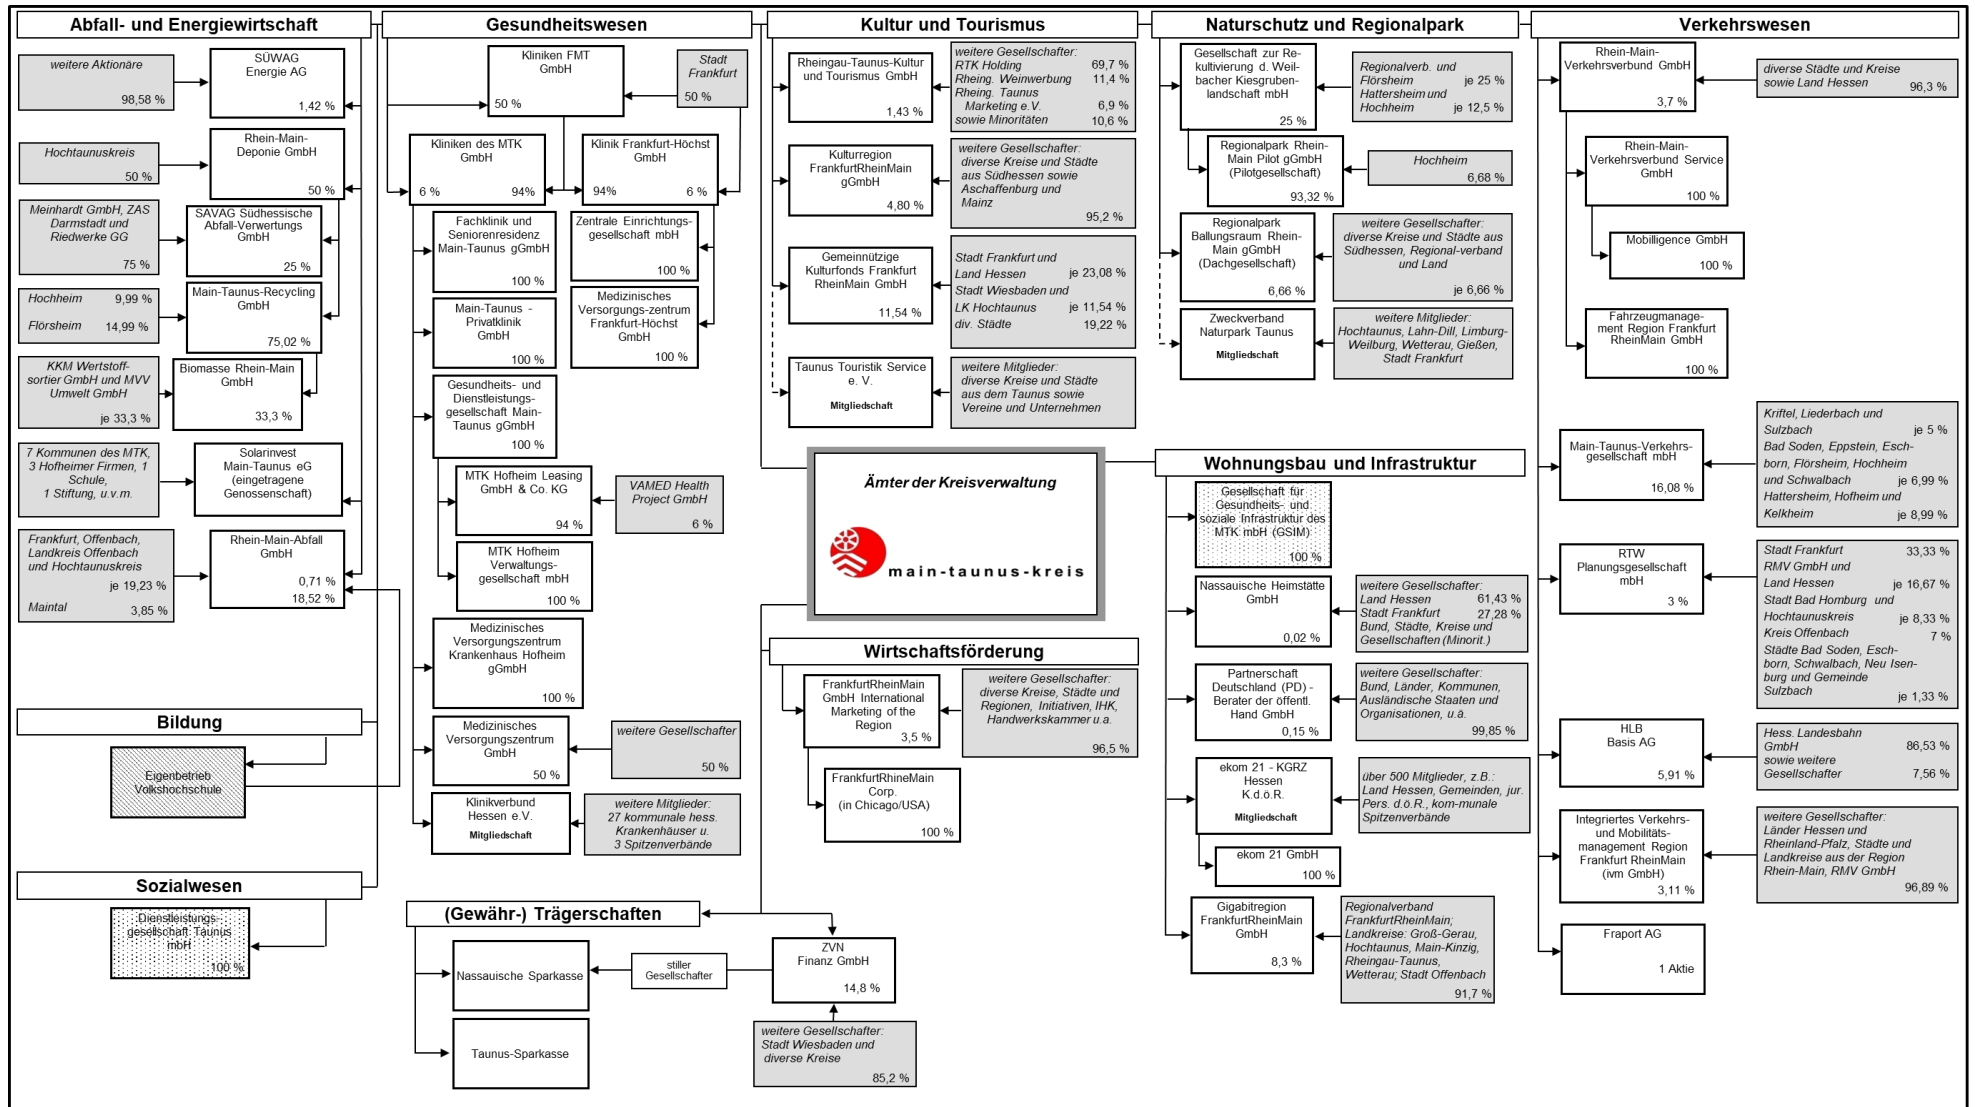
Abfall- und Energiewirtschaft

weitere Aktionäre 98,58 %

SÜWAG Energie AG 1,42 %

Hochtaunuskreis 50 %

Rhein-Main-Deponie GmbH 50 %

Meinhardt GmbH, ZAS Darmstadt und Riedwerke GG 75 %

SAVAG Südhessische Abfall-Verwertungs GmbH 25 %

Hochheim 9,99 %
Flörsheim 14,99 %

Main-Taunus-Recycling GmbH 75,02 %

KKM Wertstoff-sortier GmbH und MVV Umwelt GmbH je 33,3 %

Biomasse Rhein-Main GmbH 33,3 %

7 Kommunen des MTK, 3 Hofheimer Firmen, 1 Schule, 1 Stiftung, u.v.m.

Solarinvest Main-Taunus eG (eingetragene Genossenschaft)

Frankfurt, Offenbach, Landkreis Offenbach und Hochtaunuskreis je 19,23 %
Maintal 3,85 %

Rhein-Main-Abfall GmbH 0,71 % 18,52 %

Bildung

Eigenbetrieb Volkshochschule

Sozialwesen

Dienstleistungs-gesellschaft Taunus mbH 100 %

Gesundheitswesen

Kliniken FMT GmbH 50 %

Stadt Frankfurt 50 %

Kliniken des MTK GmbH 6 % 94%

Klinik Frankfurt-Höchst GmbH 94% 6 %

Fachklinik und Seniorenresidenz Main-Taunus gGmbH 100 %

Zentrale Einrichtungs-gesellschaft mbH 100 %

Main-Taunus - Privatklinik GmbH 100 %

Medizinisches Versorgungs-zentrum Frankfurt-Höchst GmbH 100 %

Gesundheits- und Dienstleistungs-gesellschaft Main-Taunus gGmbH 100 %

MTK Hofheim Leasing GmbH & Co. KG 94 %

VAMED Health Project GmbH 6 %

MTK Hofheim Verwaltungs-gesellschaft mbH 100 %

Medizinisches Versorgungszentrum Krankenhaus Hofheim gGmbH 100 %

Medizinisches Versorgungszentrum GmbH 50 %

weitere Gesellschafter 50 %

Klinikverbund Hessen e.V. Mitgliedschaft

weitere Mitglieder: 27 kommunale hess. Krankenhäuser u. 3 Spitzenverbände

Kultur und Tourismus

Rheingau-Taunus-Kultur und Tourismus GmbH 1,43 %

weitere Gesellschafter:
RTK Holding 69,7 %
Rheing. Weinwerbung 11,4 %
Rheing. Taunus Marketing e.V. 6,9 %
sowie Minoritäten 10,6 %

Kulturregion FrankfurtRheinMain gGmbH 4,80 %

weitere Gesellschafter: diverse Kreise und Städte aus Südhessen sowie Aschaffenburg und Mainz 95,2 %

Gemeinnützige Kulturfonds Frankfurt RheinMain GmbH 11,54 %

Stadt Frankfurt und Land Hessen je 23,08 %
Stadt Wiesbaden und LK Hochtaunus je 11,54 %
div. Städte 19,22 %

Taunus Touristik Service e. V. Mitgliedschaft

weitere Mitglieder: diverse Kreise und Städte aus dem Taunus sowie Vereine und Unternehmen

Ämter der Kreisverwaltung

main-taunus-kreis

Wirtschaftsförderung

FrankfurtRheinMain GmbH International Marketing of the Region 3,5 %

weitere Gesellschafter: diverse Kreise, Städte und Regionen, Initiativen, IHK, Handwerkskammer u.a. 96,5 %

FrankfurtRhineMain Corp. (in Chicago/USA) 100 %

(Gewähr-) Trägerschaften

Nassauische Sparkasse

stiller Gesellschafter

ZVN Finanz GmbH 14,8 %

Taunus-Sparkasse

weitere Gesellschafter: Stadt Wiesbaden und diverse Kreise 85,2 %

Naturschutz und Regionalpark

Gesellschaft zur Rekultivierung d. Weilbacher Kiesgrubenlandschaft mbH 25 %

Regionalverb. und Flörsheim je 25 %
Hattersheim und Hochheim je 12,5 %

Regionalpark Rhein-Main Pilot gGmbH (Pilotgesellschaft) 93,32 %

Hochheim 6,68 %

Regionalpark Ballungsraum Rhein-Main gGmbH (Dachgesellschaft) 6,66 %

weitere Gesellschafter: diverse Kreise und Städte aus Südhessen, Regional-verband und Land je 6,66 %

Zweckverband Naturpark Taunus Mitgliedschaft

weitere Mitglieder: Hochtaunus, Lahn-Dill, Limburg-Weilburg, Wetterau, Gießen, Stadt Frankfurt

Wohnungsbau und Infrastruktur

Gesellschaft für Gesundheits- und soziale Infrastruktur des MTK mbH (GSIM) 100 %

Nassauische Heimstätte GmbH 0,02 %

weitere Gesellschafter:
Land Hessen 61,43 %
Stadt Frankfurt 27,28 %
Bund, Städte, Kreise und Gesellschaften (Minorit.)

Partnerschaft Deutschland (PD) - Berater der öffentl. Hand GmbH 0,15 %

weitere Gesellschafter: Bund, Länder, Kommunen, Ausländische Staaten und Organisationen, u.a. 99,85 %

ekom 21 - KGRZ Hessen K.d.ö.R. Mitgliedschaft

über 500 Mitglieder, z.B.: Land Hessen, Gemeinden, jur. Pers. d.ö.R., kom-munale Spitzenverbände

ekom 21 GmbH 100 %

Gigabitregion FrankfurtRheinMain GmbH 8,3 %

Regionalverband FrankfurtRheinMain; Landkreise: Groß-Gerau, Hochtaunus, Main-Kinzig, Rheingau-Taunus, Wetterau; Stadt Offenbach 91,7 %

Verkehrswesen

Rhein-Main-Verkehrsverbund GmbH 3,7 %

diverse Städte und Kreise sowie Land Hessen 96,3 %

Rhein-Main-Verkehrsverbund Service GmbH 100 %

Mobilligence GmbH 100 %

Fahrzeugmanagement Region Frankfurt RheinMain GmbH 100 %

Main-Taunus-Verkehrs-gesellschaft mbH 16,08 %

Kriftel, Liederbach und Sulzbach je 5 %
Bad Soden, Eppstein, Eschborn, Flörsheim, Hochheim und Schwalbach je 6,99 %
Hattersheim, Hofheim und Kelkheim je 8,99 %

RTW Planungsgesellschaft mbH 3 %

Stadt Frankfurt 33,33 %
RMV GmbH und Land Hessen je 16,67 %
Stadt Bad Homburg und Hochtaunuskreis je 8,33 %
Kreis Offenbach 7 %
Städte Bad Soden, Eschborn, Schwalbach, Neu Isenburg und Gemeinde Sulzbach je 1,33 %

HLB Basis AG 5,91 %

Hess. Landesbahn GmbH 86,53 %
sowie weitere Gesellschafter 7,56 %

Integriertes Verkehrs- und Mobilitäts-management Region Frankfurt RheinMain (ivm GmbH) 3,11 %

weitere Gesellschafter: Länder Hessen und Rheinland-Pfalz, Städte und Landkreise aus der Region Rhein-Main, RMV GmbH 96,89 %

Fraport AG 1 Aktie